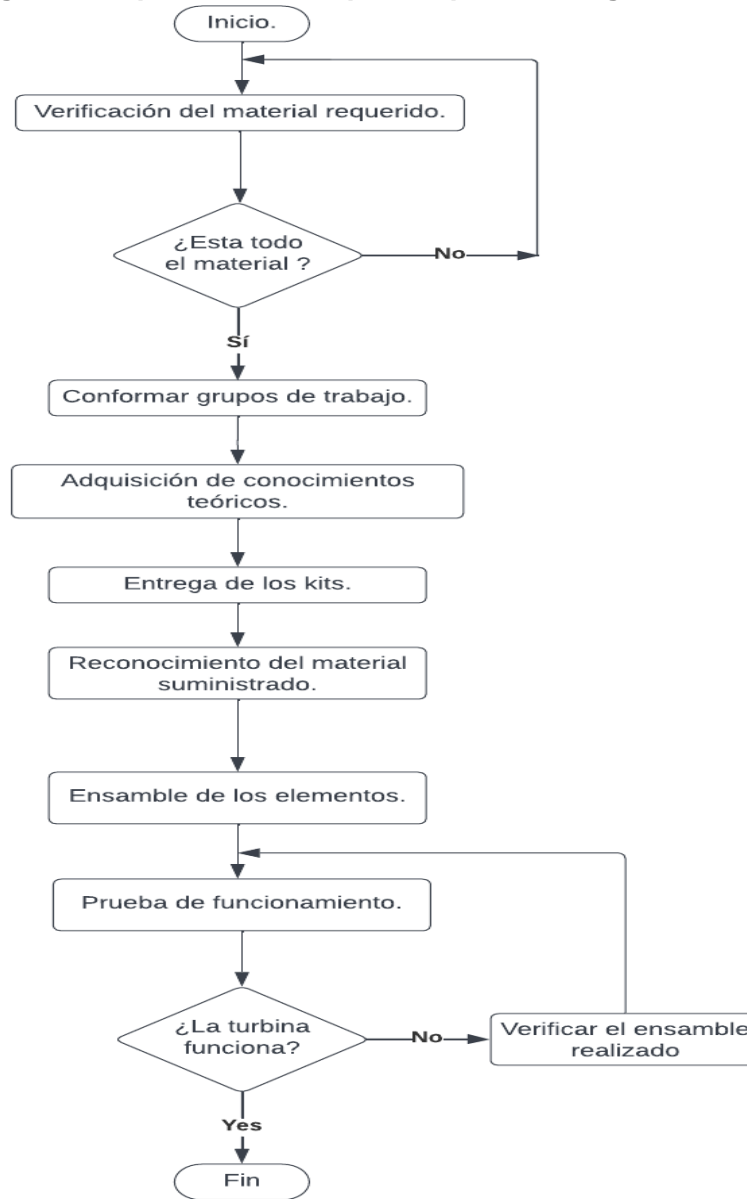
Inicio.

Verificación del material requerido.

¿Esta todo el material ?

No

Sí

Conformar grupos de trabajo.

Adquisición de conocimientos teóricos.

Entrega de los kits.

Reconocimiento del material suministrado.

Ensamble de los elementos.

Prueba de funcionamiento.

¿La turbina funciona?

No

Verificar el ensamble realizado

Yes

Fin